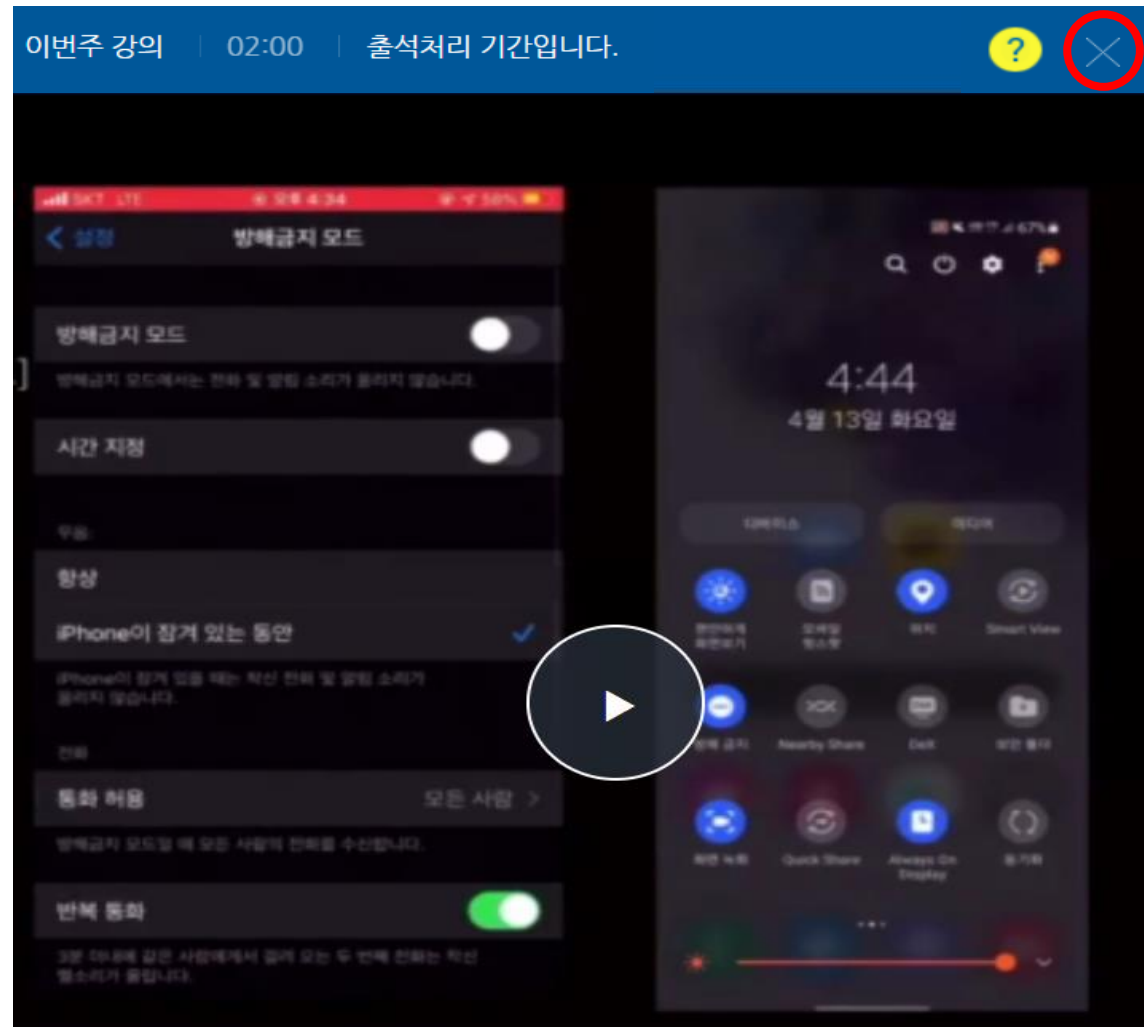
이번주 강의 | 02:00 | 출석처리 기간입니다.

?

SKT LTE 오후 4:34 58%

< 설정 방해금지 모드

방해금지 모드

방해금지 모드에서는 전화 및 알림 소리가 울리지 않습니다.

시간 지정

무음

항상

iPhone이 잠겨 있는 동안

iPhone이 잠겨 있을 때는 착신 전화 및 알림 소리가 울리지 않습니다.

전화

통화 허용 모든 사람 >

방해금지 모드일 때 모든 사람의 전화를 수신합니다.

반복 통화

3분 이내에 같은 사람에게서 걸려 오는 두 번째 전화는 착신 벨소리가 울립니다.

67%

4:44

4월 13일 화요일

디바이스 미디어

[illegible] 위치 Smart View

방해 금지 Nearby Share DeX 보안 폴더

화면 녹화 Quick Share Always On Display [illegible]